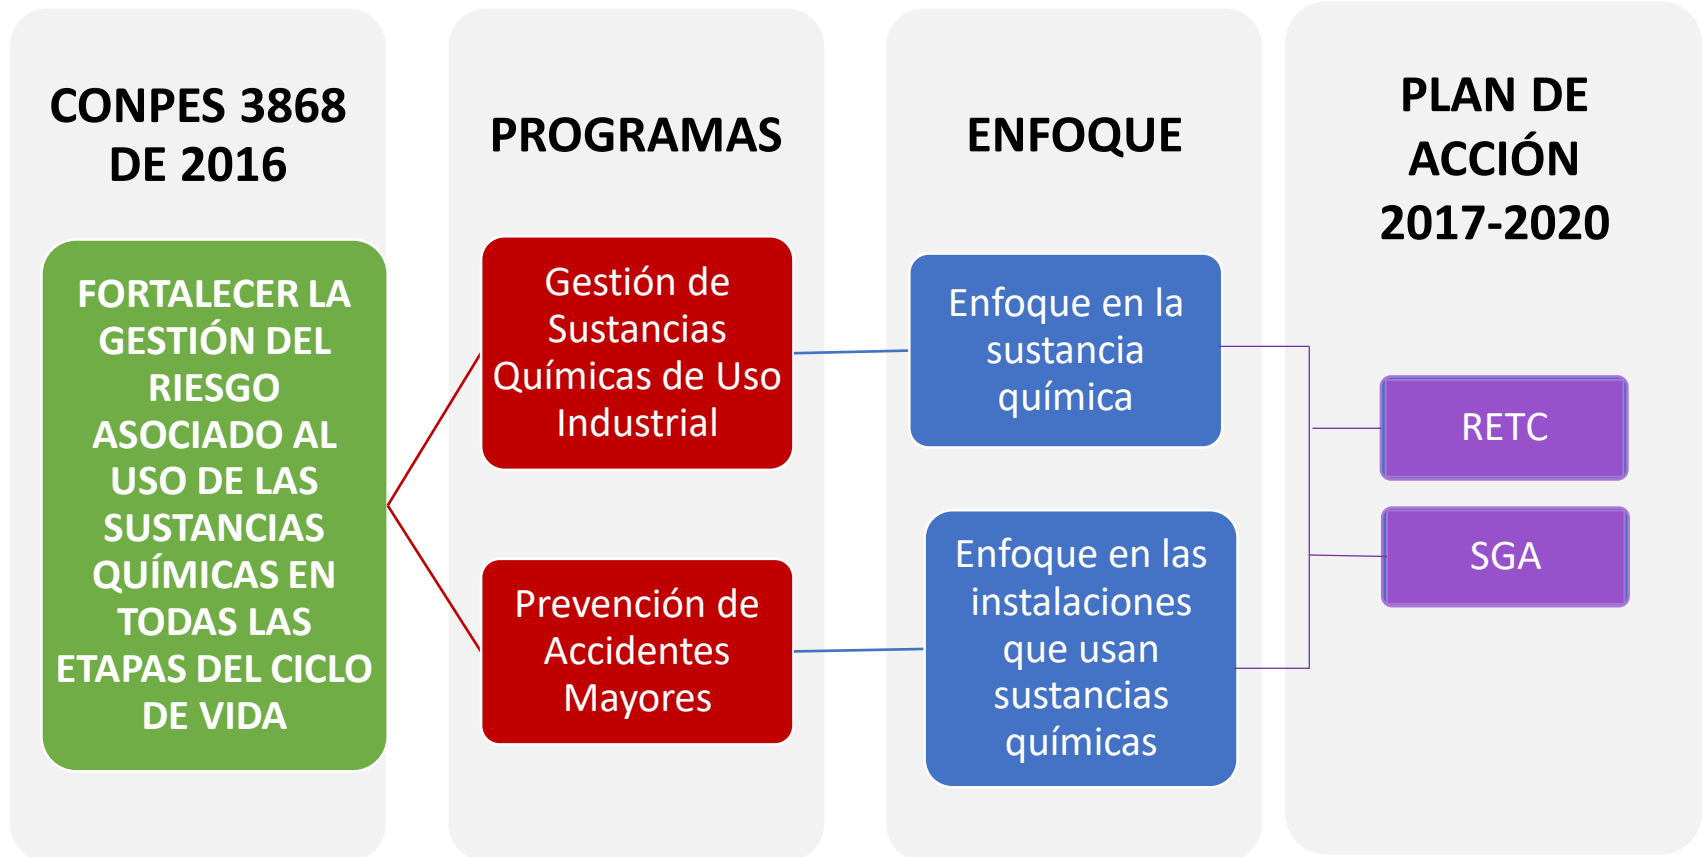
CONPES 3868 DE 2016

FORTALECER LA GESTIÓN DEL RIESGO ASOCIADO AL USO DE LAS SUSTANCIAS QUÍMICAS EN TODAS LAS ETAPAS DEL CICLO DE VIDA

PROGRAMAS

Gestión de Sustancias Químicas de Uso Industrial

Prevención de Accidentes Mayores

ENFOQUE

Enfoque en la sustancia química

Enfoque en las instalaciones que usan sustancias químicas

PLAN DE ACCIÓN 2017-2020

RETC

SGA